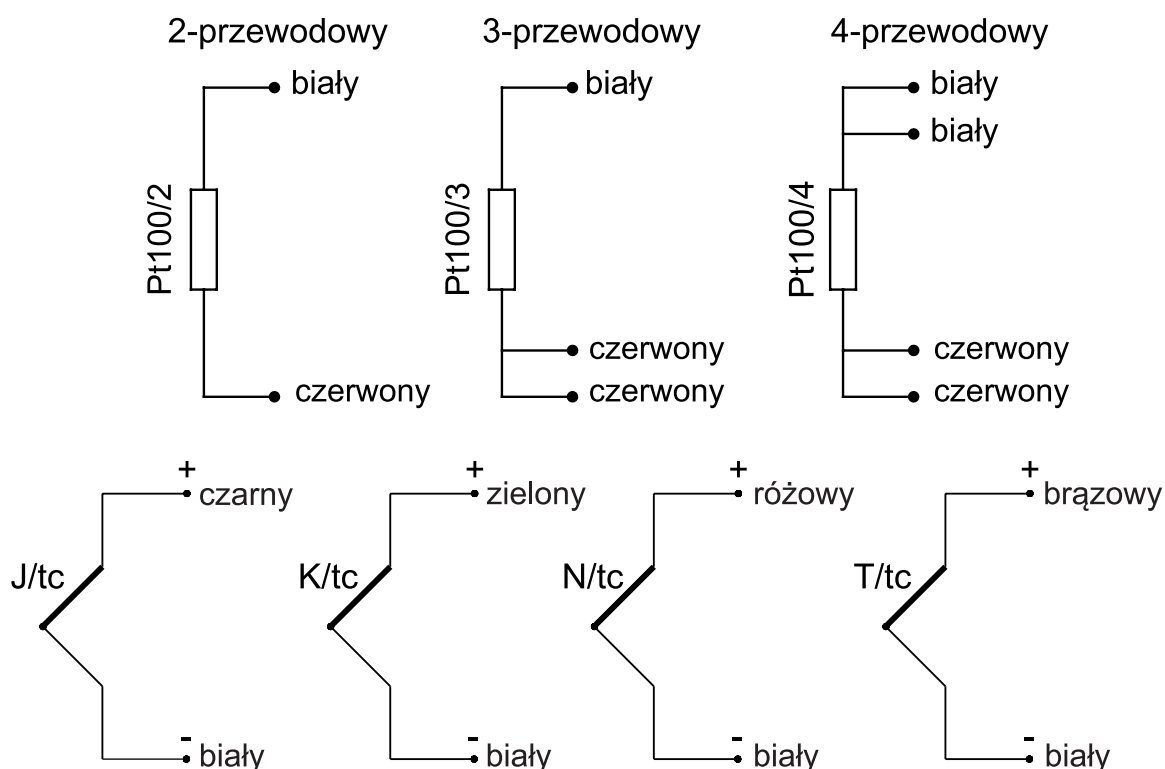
2-przewodowy
biały
Pt100/2
czerwony

3-przewodowy
biały
Pt100/3
czerwony
czerwony

4-przewodowy
biały
biały
Pt100/4
czerwony
czerwony

+
czarny
J/tc
-
biały

+
zielony
K/tc
-
biały

+
różowy
N/tc
-
biały

+
brązowy
T/tc
-
biały